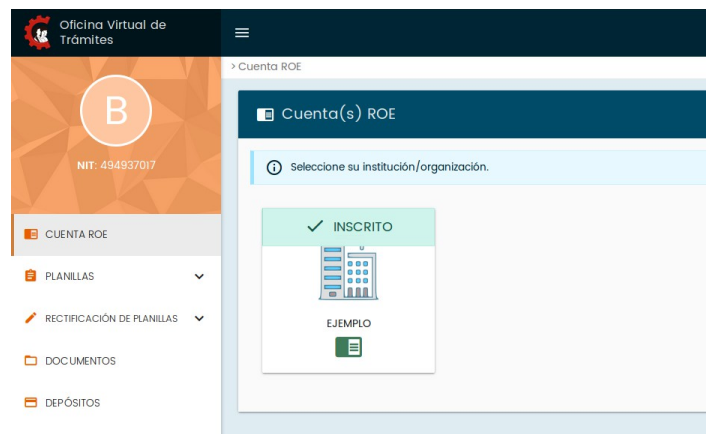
Oficina Virtual de Trámites

B

NIT: 494937017

CUENTA ROE

PLANILLAS

RECTIFICACIÓN DE PLANILLAS

DOCUMENTOS

DEPÓSITOS

> Cuenta ROE

Cuenta(s) ROE

Seleccione su institución/organización.

INSCRITO

EJEMPLO